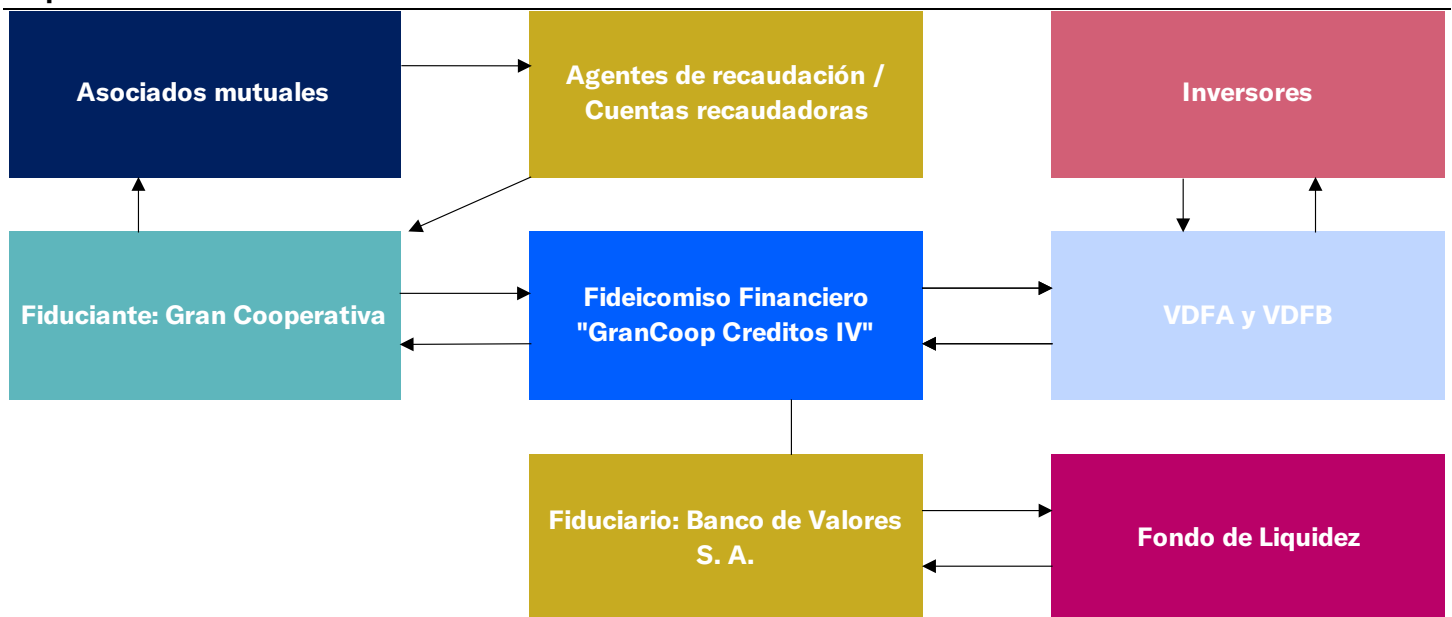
Asociados mutuales

Agentes de recaudación / Cuentas recaudadoras

Inversores

Fiduciante: Gran Cooperativa

Fideicomiso Financiero "GranCoop Creditos IV"

VDFA y VDFB

Fiduciario: Banco de Valores S. A.

Fondo de Liquidez